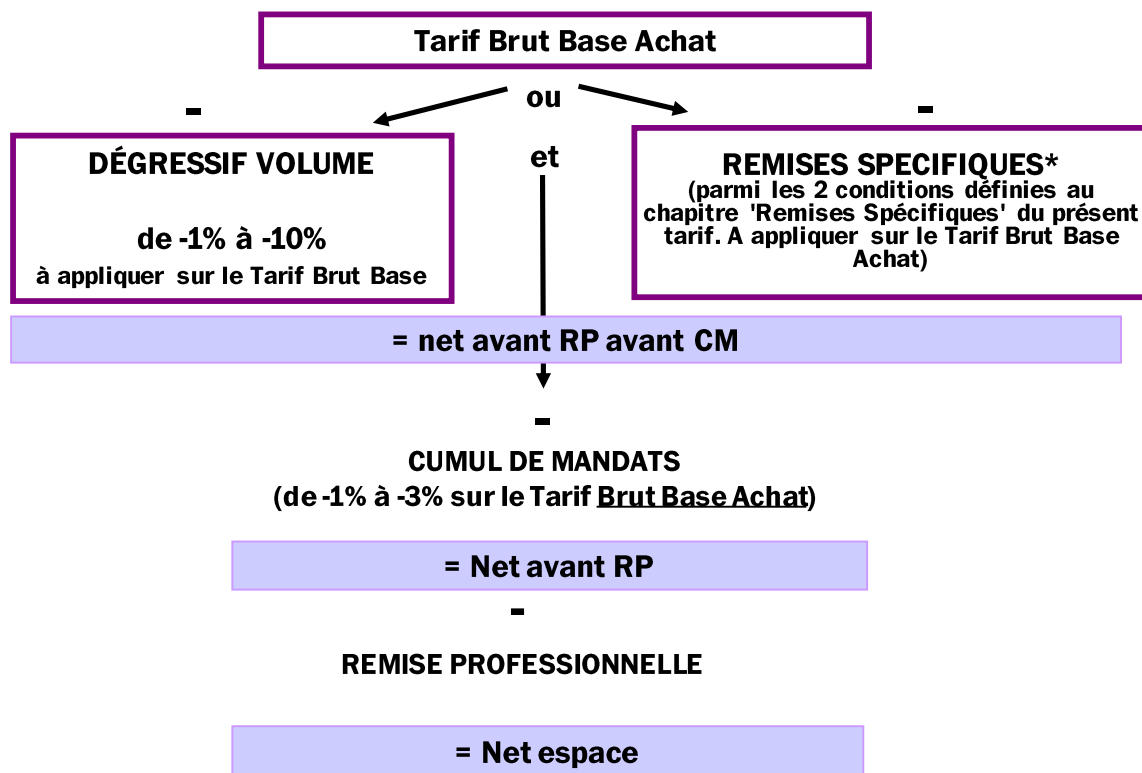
Tarif Brut Base Achat

ou

-

DÉGRESSIF VOLUME

de -1% à -10%
à appliquer sur le Tarif Brut Base

et

-

REMISES SPECIFIQUES*
(parmi les 2 conditions définies au chapitre 'Remises Spécifiques' du présent tarif. A appliquer sur le Tarif Brut Base Achat)

= net avant RP avant CM

-

CUMUL DE MANDATS
(de -1% à -3% sur le Tarif Brut Base Achat)

= Net avant RP

-

REMISE PROFESSIONNELLE

= Net espace